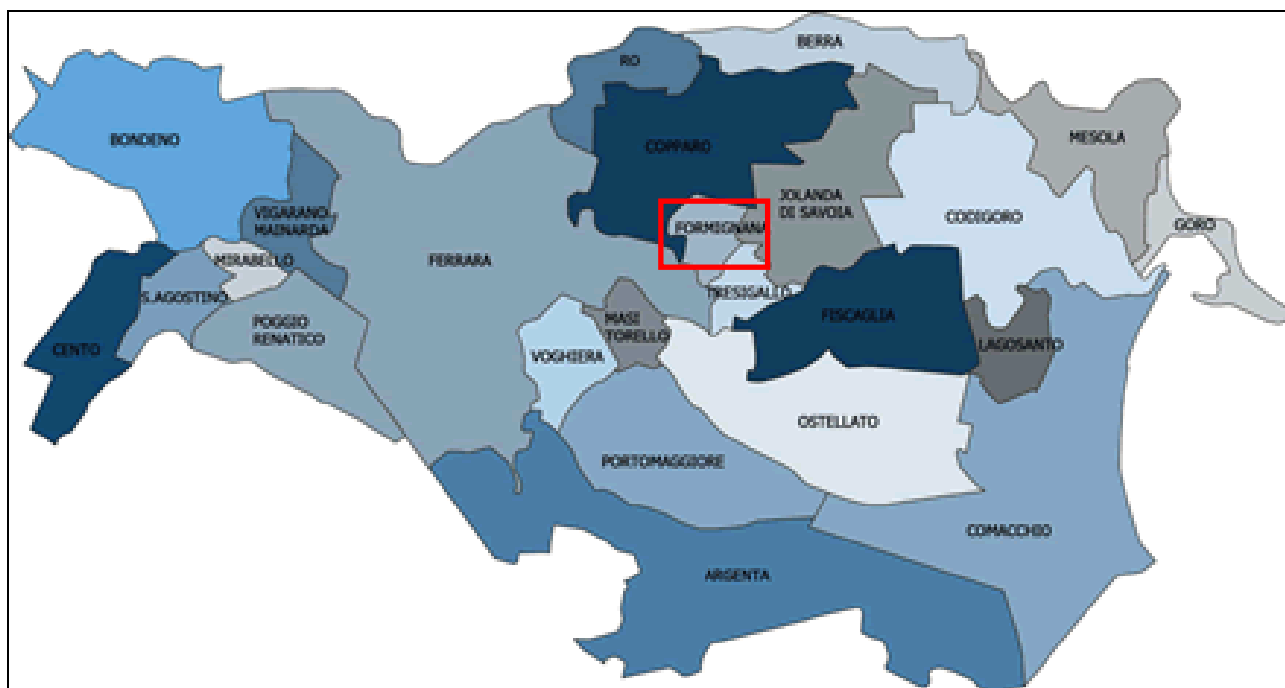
BERRA
RO
MESOLA
BONDENO
COPPARO
JOLANDA DI SAVOIA
VIGARANO MAINARDA
FORMIGNANA
CODIGORO
GORO
MIRABELLO
FERRARA
S.AGOSTINO
TRESIGALLO
FISCAGLIA
POGGIO RENATICO
MASI TORELLO
LAGOSANTO
CENTO
VOGHIERA
OSTELLATO
PORTOMAGGIORE
COMACCHIO
ARGENTA